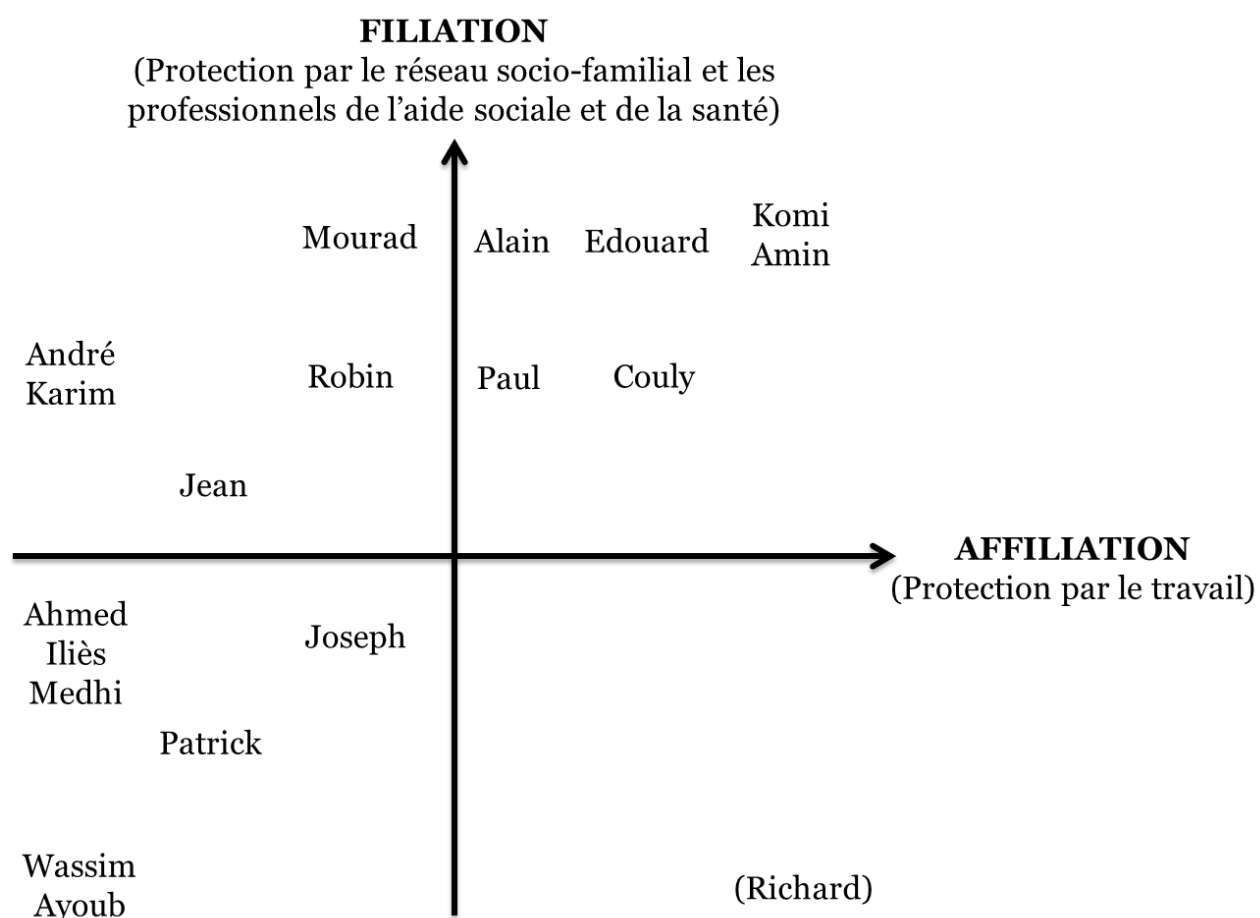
FILIATION
(Protection par le réseau socio-familial et les professionnels de l'aide sociale et de la santé)

Mourad

Alain

Edouard

Komi
Amin

André
Karim

Robin

Paul

Couly

Jean

AFFILIATION
(Protection par le travail)

Ahmed
Iliès
Medhi

Joseph

Patrick

Wassim
Ayoub

(Richard)